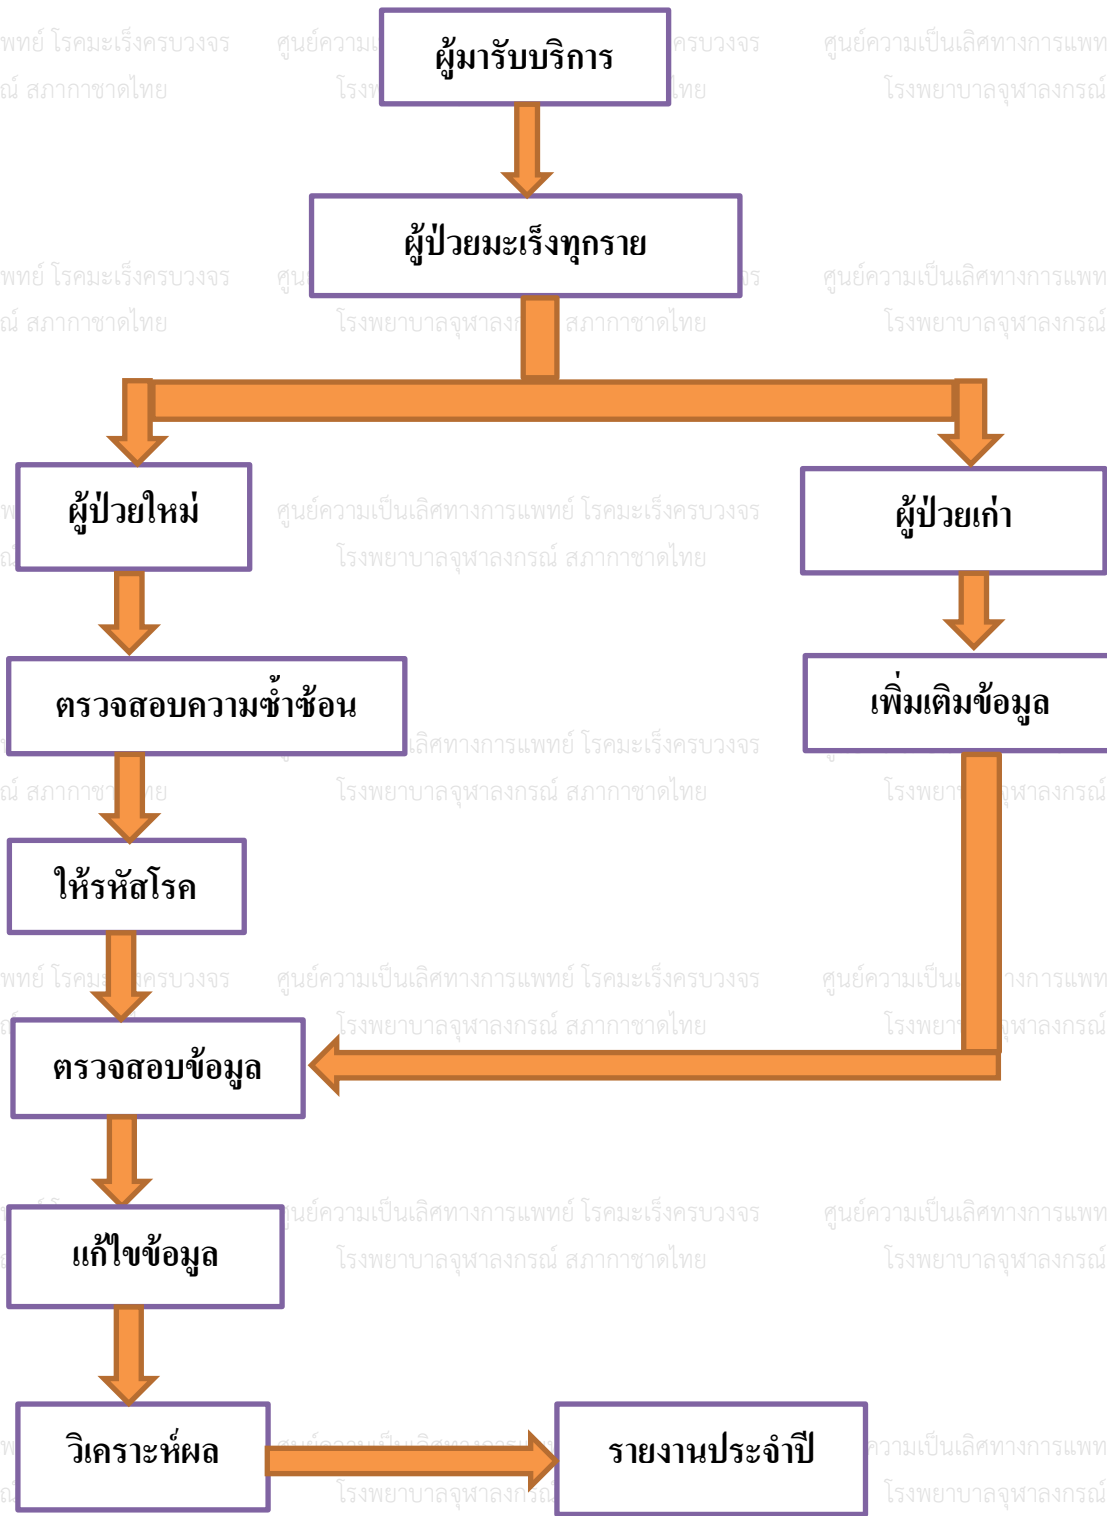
ผู้มารับบริการ

ผู้ป่วยมะเร็งทุกราย

ผู้ป่วยใหม่

ผู้ป่วยเก่า

ตรวจสอบความซ้ำซ้อน

เพิ่มเติมข้อมูล

ให้รหัสโรค

ตรวจสอบข้อมูล

แก้ไขข้อมูล

วิเคราะห์ผล

รายงานประจำปี

ศูนย์ความเป็นเลิศทางการแพทย์ โรคมะเร็งครบวงจร
โรงพยาบาลจุฬาลงกรณ์ สภากาชาดไทย